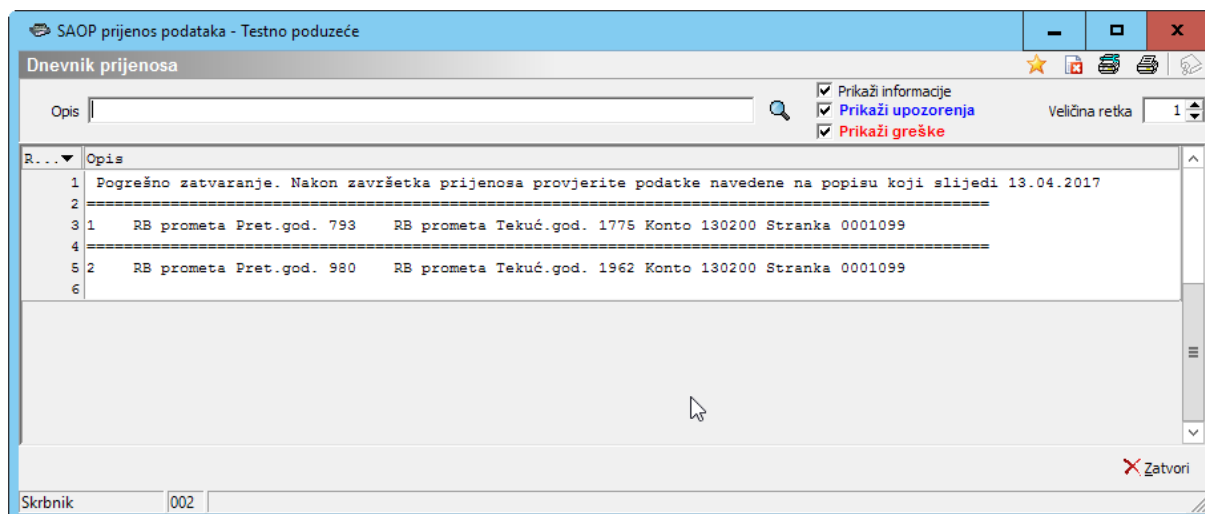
SAOP prijenos podataka - Testno poduzeće

Dnevnik prijenosa

Opis

Prikaži informacije
Prikaži upozorenja
Prikaži greške

Veličina retka 1

| R... | Opis |
|---|---|
| 1 | Pogrešno zatvaranje. Nakon završetka prijenosa provjerite podatke navedene na popisu koji slijedi 13.04.2017 |
| 2 | ================================================================================================ |
| 3 | 1 RB prometa Pret.god. 793 RB prometa Tekuć.god. 1775 Konto 130200 Stranka 0001099 |
| 4 | ================================================================================================ |
| 5 | 2 RB prometa Pret.god. 980 RB prometa Tekuć.god. 1962 Konto 130200 Stranka 0001099 |
| 6 | |

Zatvori

Skrbnik 002